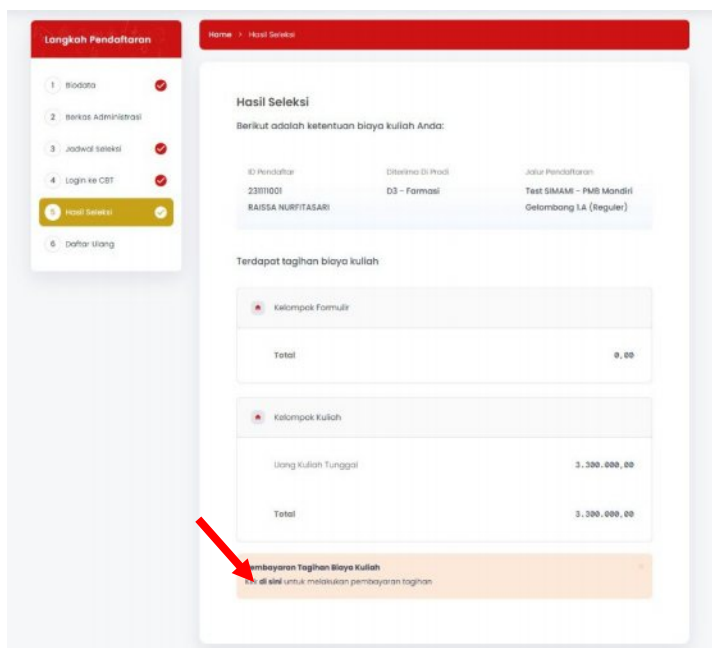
Langkah Pendaftaran

1 Biodata
2 Berkas Administrasi
3 Jadwal Seleksi
4 Login ke CBT
5 Hasil Seleksi
6 Daftar Ulang

Home > Hasil Seleksi

Hasil Seleksi

Berikut adalah ketentuan biaya kuliah Anda:

| ID Pendaftar | Diterima Di Prodi | Jalur Pendaftaran |
|---|---|---|
| 231111001 RAISSA NURFITASARI | D3 - Farmasi | Test SIMAMI - PMB Mandiri Gelombang 1.A (Reguler) |

Terdapat tagihan biaya kuliah

Kelompok Formulir

Total 0.00

Kelompok Kuliah

Uang Kuliah Tunggal 3.300.000,00

Total 3.300.000,00

Pembayaran Tagihan Biaya Kuliah
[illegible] di sini untuk melakukan pembayaran tagihan